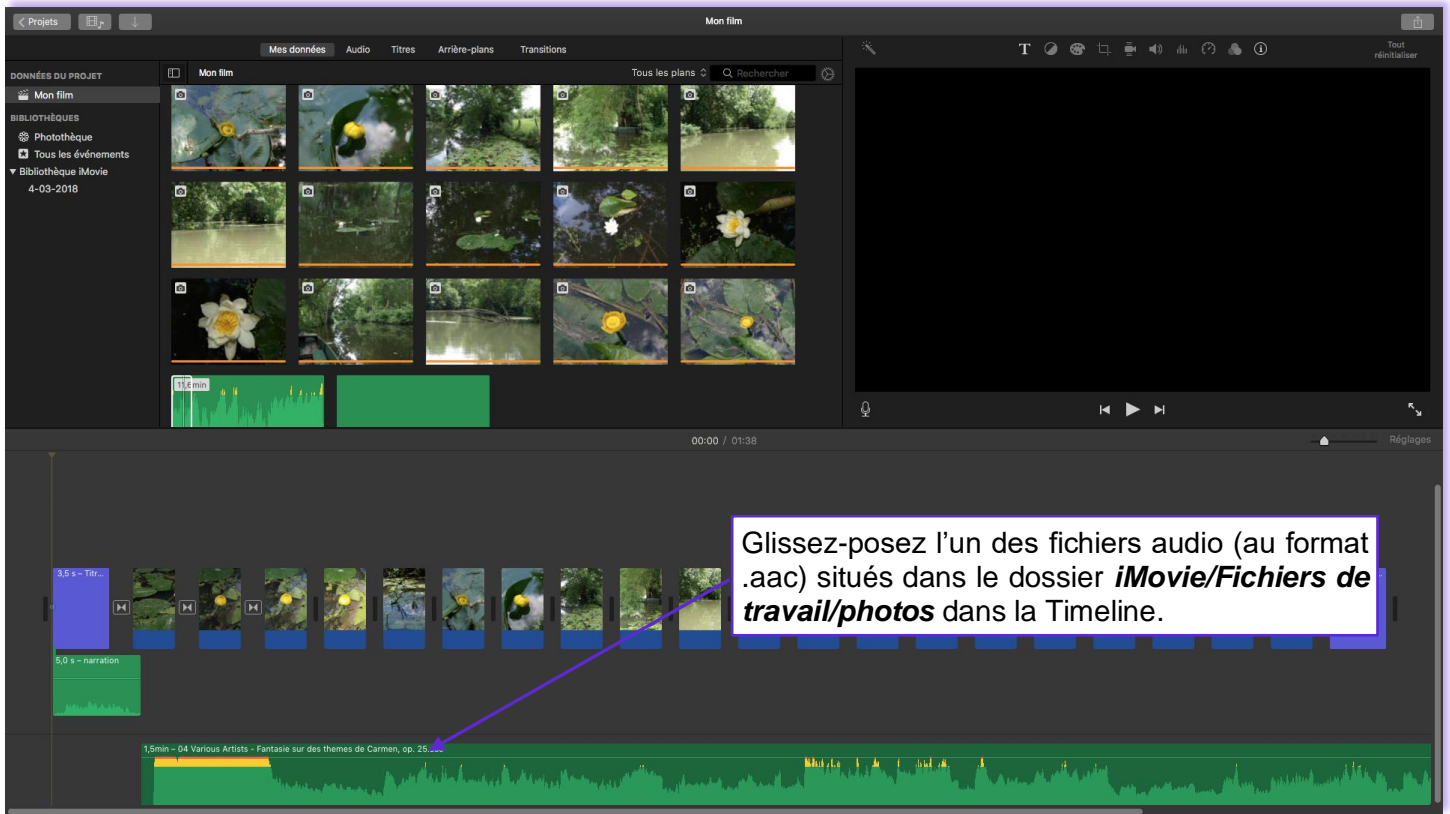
< Projets

Mon film

Mes données   Audio   Titres   Arrière-plans   Transitions

Tout réinitialiser

DONNÉES DU PROJET
Mon film
BIBLIOTHÈQUES
Photothèque
Tous les événements
▾ Bibliothèque iMovie
4-03-2018

Mon film

Tous les plans   Rechercher

11,6 min

00:00 / 01:38

Réglages

3,5 s – Titr...

5,0 s – narration

Glissez-posez l'un des fichiers audio (au format .aac) situés dans le dossier ***iMovie/Fichiers de travail/photos*** dans la Timeline.

1,5min – 04 Various Artists - Fantasie sur des themes de Carmen, op. 25.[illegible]